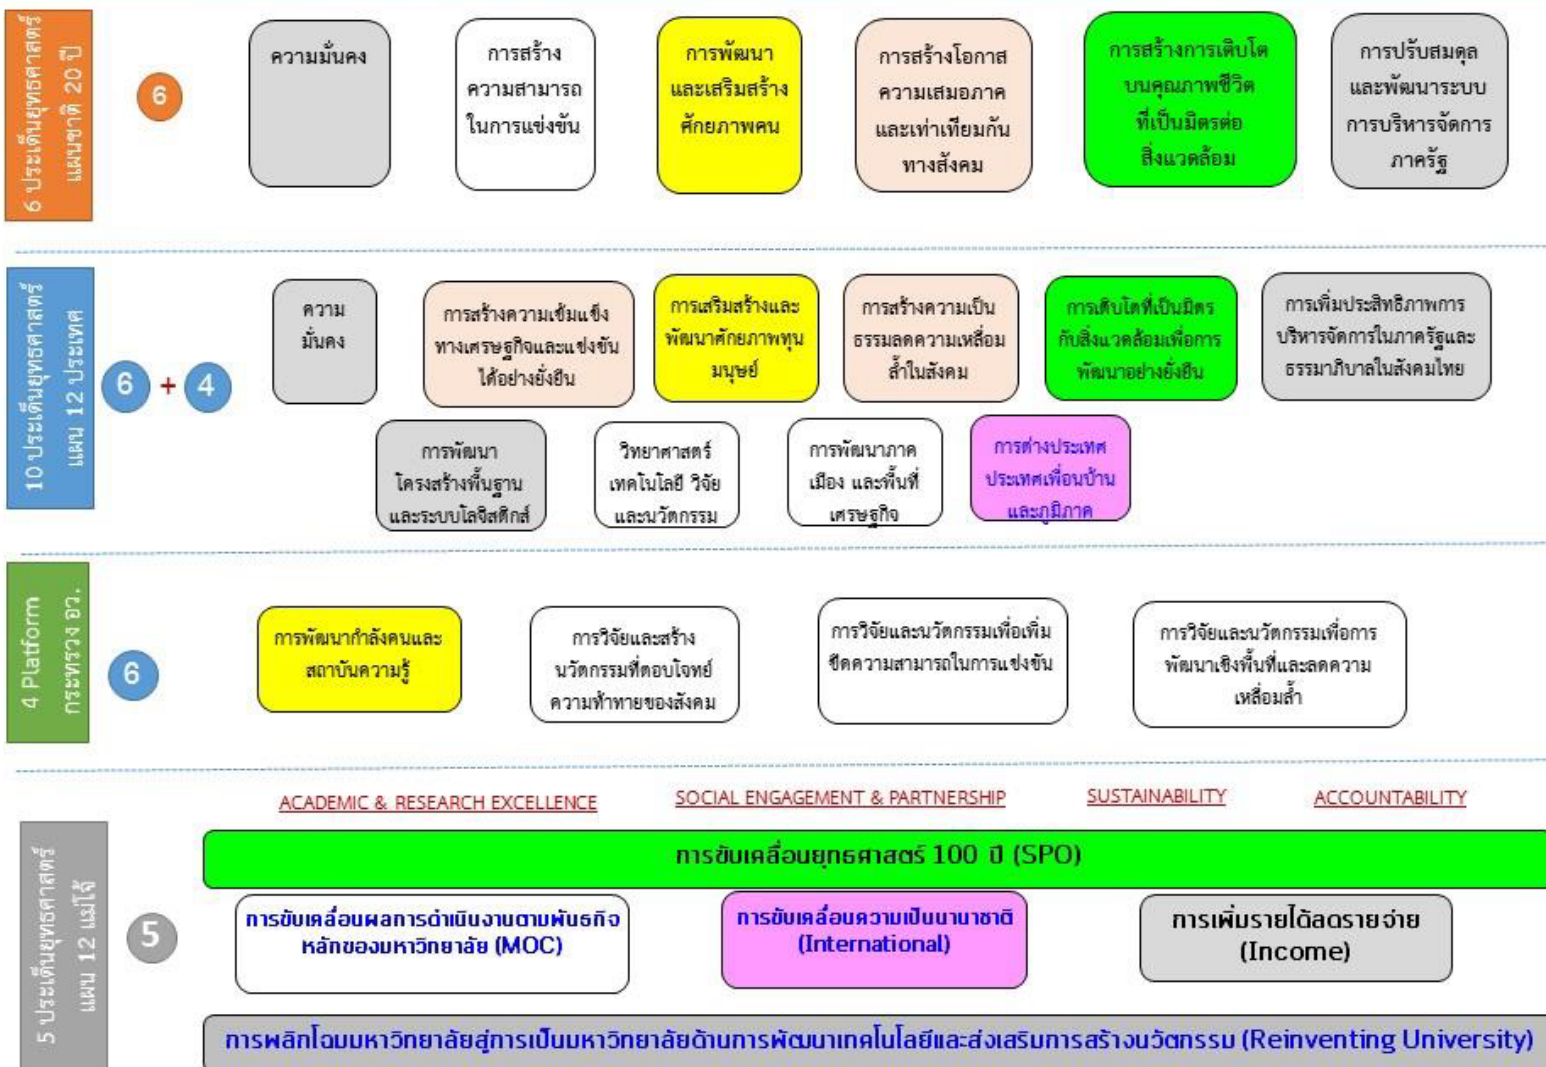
6 ประเด็นยุทธศาสตร์ แผนชาติ 20 ปี

6

ความมั่นคง

การสร้างความสามารถในการแข่งขัน

การพัฒนาและเสริมสร้างศักยภาพคน

การสร้างโอกาสความเสมอภาคและเท่าเทียมกันทางสังคม

การสร้างการเติบโตบนคุณภาพชีวิตที่เป็นมิตรต่อสิ่งแวดล้อม

การปรับสมดุลและพัฒนาระบบการบริหารจัดการภาครัฐ

10 ประเด็นยุทธศาสตร์ แผน 12 ประเทศ

6 + 4

ความมั่นคง

การสร้างความเข้มแข็งทางเศรษฐกิจและแข่งขันได้อย่างยั่งยืน

การเสริมสร้างและพัฒนาศักยภาพทุนมนุษย์

การสร้างความเป็นธรรมลดความเหลื่อมล้ำในสังคม

การเติบโตที่เป็นมิตรกับสิ่งแวดล้อมเพื่อการพัฒนาอย่างยั่งยืน

การเพิ่มประสิทธิภาพการบริหารจัดการในภาครัฐและธรรมาภิบาลในสังคมไทย

การพัฒนาโครงสร้างพื้นฐานและระบบโลจิสติกส์

วิทยาศาสตร์ เทคโนโลยี วิจัย และนวัตกรรม

การพัฒนาภาค เมือง และพื้นที่เศรษฐกิจ

การต่างประเทศ ประเทศเพื่อนบ้าน และภูมิภาค

4 Platform กระทรวง อว.

6

การพัฒนากำลังคนและสถาบันความรู้

การวิจัยและสร้างนวัตกรรมที่ตอบโจทย์ความท้าทายของสังคม

การวิจัยและนวัตกรรมเพื่อเพิ่มขีดความสามารถในการแข่งขัน

การวิจัยและนวัตกรรมเพื่อการพัฒนาเชิงพื้นที่และลดความเหลื่อมล้ำ

ACADEMIC & RESEARCH EXCELLENCE

SOCIAL ENGAGEMENT & PARTNERSHIP

SUSTAINABILITY

ACCOUNTABILITY

5 ประเด็นยุทธศาสตร์ แผน 12 แม่โจ้

5

การขับเคลื่อนยุทธศาสตร์ 100 ปี (SPO)

การขับเคลื่อนผลการดำเนินงานตามพันธกิจหลักของมหาวิทยาลัย (MOC)

การขับเคลื่อนความเป็นนานาชาติ (International)

การเพิ่มรายได้ลดรายจ่าย (Income)

การพลิกโฉมมหาวิทยาลัยสู่การเป็นมหาวิทยาลัยด้านการพัฒนาเทคโนโลยีและส่งเสริมการสร้างนวัตกรรม (Reinventing University)